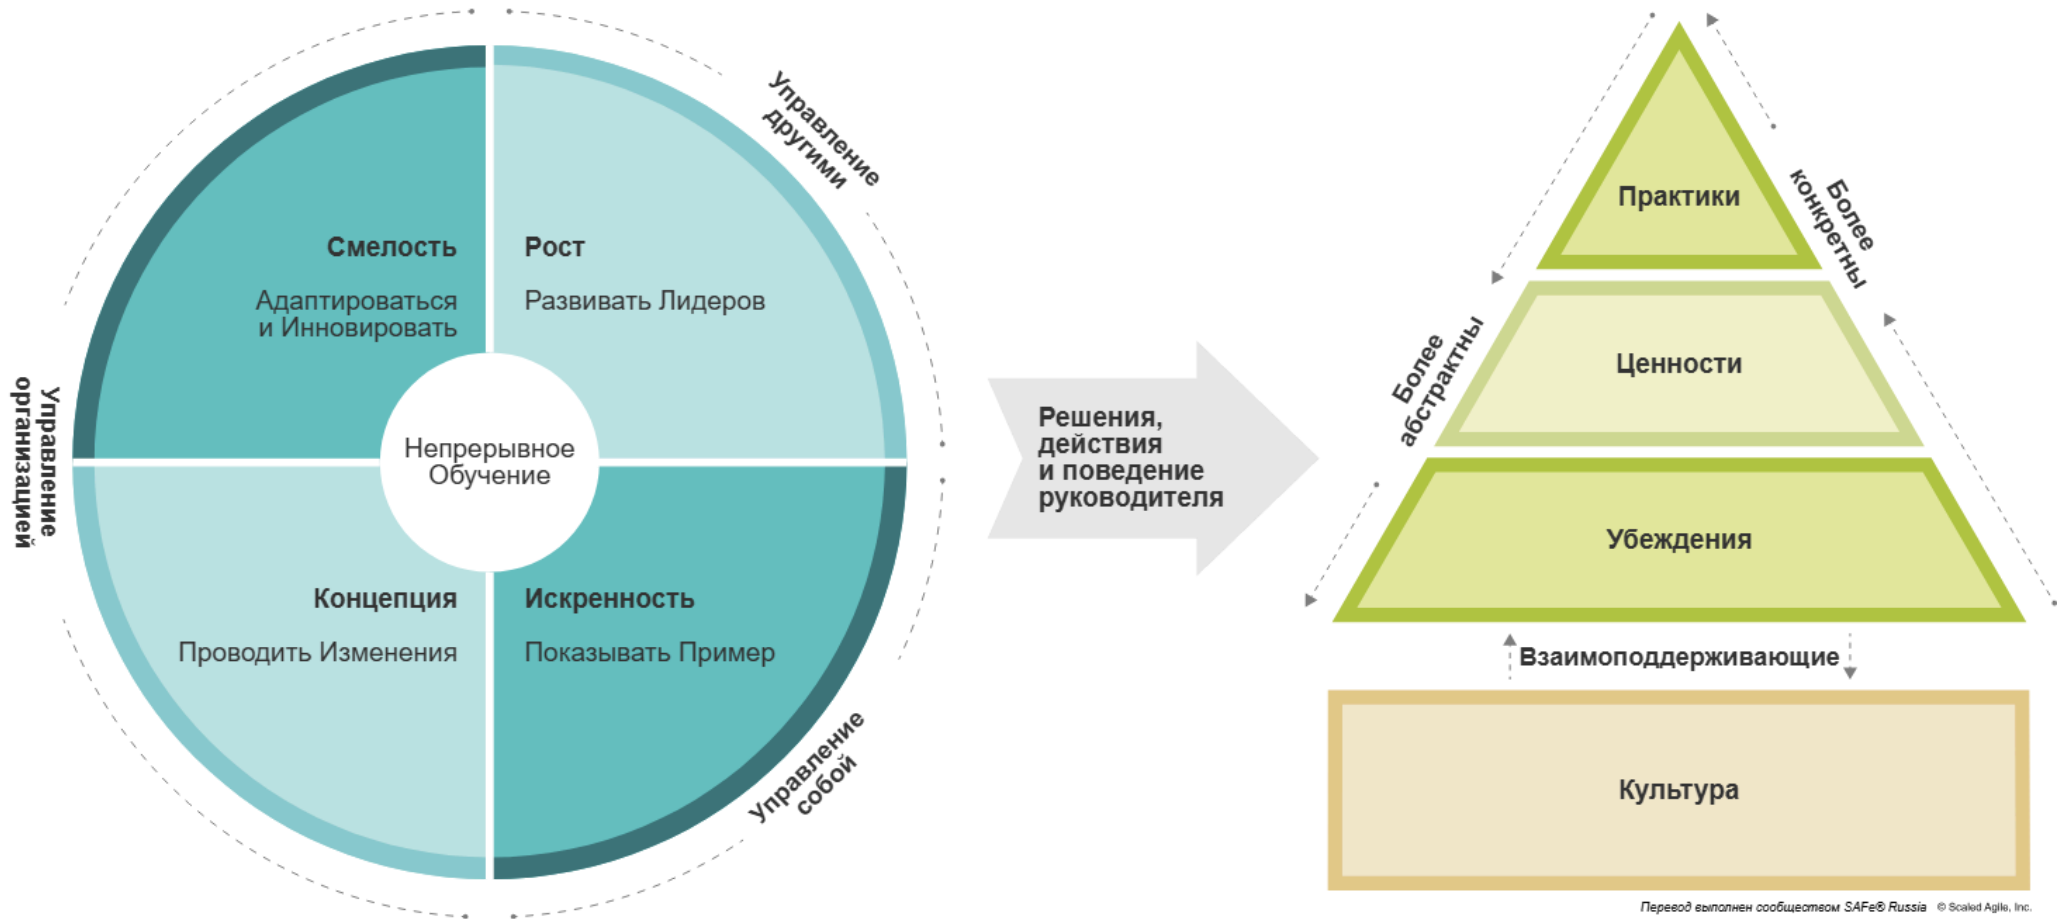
Управление другими

Управление организацией

Смелость

Адаптироваться и Инновировать

Рост

Развивать Лидеров

Непрерывное Обучение

Концепция

Проводить Изменения

Искренность

Показывать Пример

Управление собой

Решения, действия и поведение руководителя

Практики

Ценности

Убеждения

Более конкретны

Более абстрактны

Взаимоподдерживающие

Культура

Перевод выполнен сообществом SAFe® Russia © Scaled Agile, Inc.